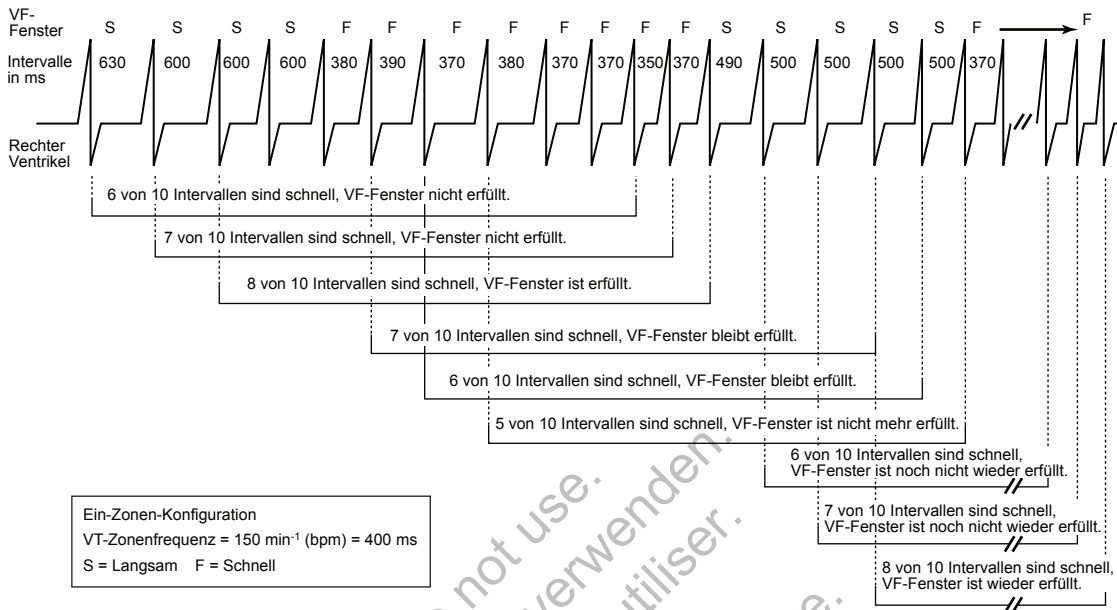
VF-Fenster S S S S F F F F F F F F S S S S S F F

Intervalle in ms 630 600 600 600 380 390 370 380 370 370 350 370 490 500 500 500 500 370

Rechter Ventrikel

6 von 10 Intervallen sind schnell, VF-Fenster nicht erfüllt.

7 von 10 Intervallen sind schnell, VF-Fenster nicht erfüllt.

8 von 10 Intervallen sind schnell, VF-Fenster ist erfüllt.

7 von 10 Intervallen sind schnell, VF-Fenster bleibt erfüllt.

6 von 10 Intervallen sind schnell, VF-Fenster bleibt erfüllt.

5 von 10 Intervallen sind schnell, VF-Fenster ist nicht mehr erfüllt.

6 von 10 Intervallen sind schnell, VF-Fenster ist noch nicht wieder erfüllt.

7 von 10 Intervallen sind schnell, VF-Fenster ist noch nicht wieder erfüllt.

8 von 10 Intervallen sind schnell, VF-Fenster ist wieder erfüllt.

Ein-Zonen-Konfiguration
VT-Zonenfrequenz = 150 min$^{-1}$ (bpm) = 400 ms
S = Langsam F = Schnell

not use. verwenden. utiliser.